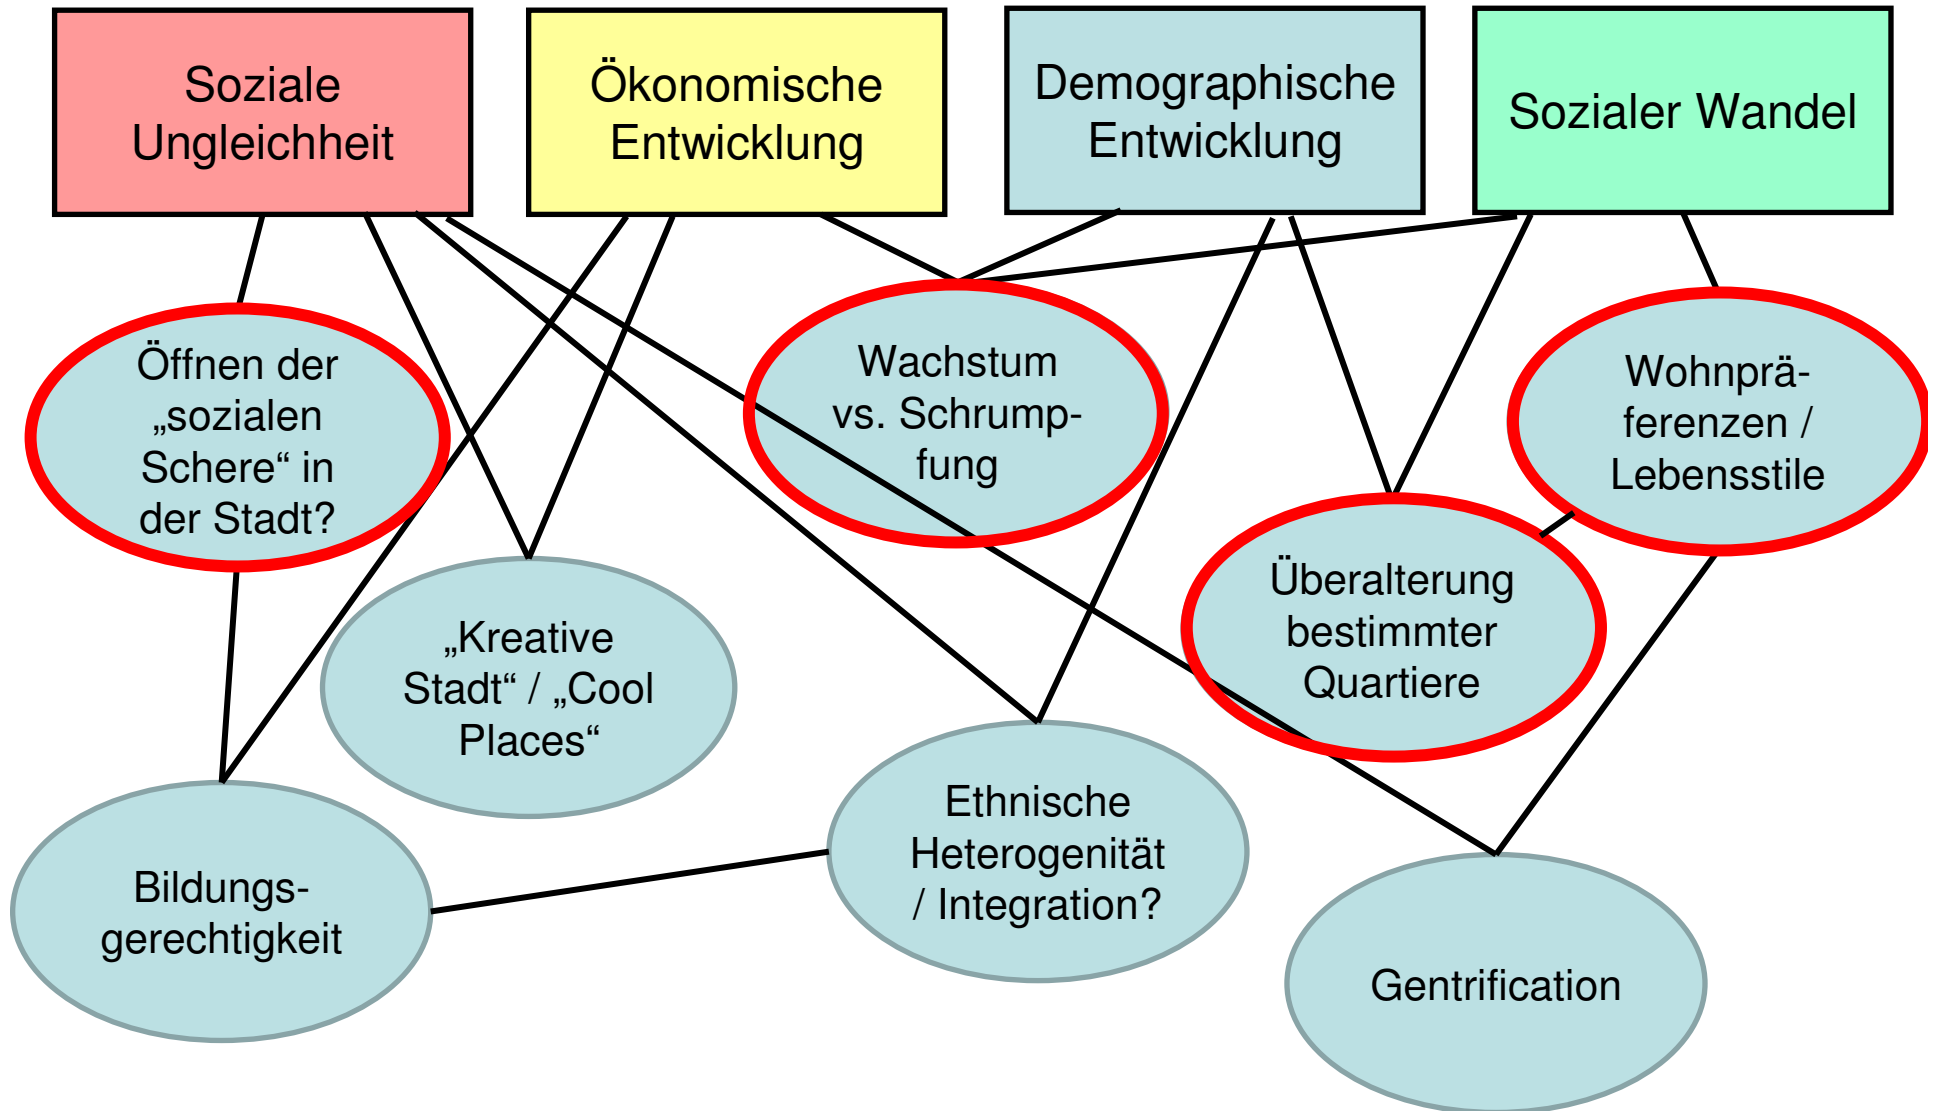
Soziale Ungleichheit

Ökonomische Entwicklung

Demographische Entwicklung

Sozialer Wandel

Öffnen der „sozialen Schere“ in der Stadt?

Wachstum vs. Schrumpfung

Wohnpräferenzen / Lebensstile

Überalterung bestimmter Quartiere

„Kreative Stadt“ / „Cool Places“

Bildungsgerechtigkeit

Ethnische Heterogenität / Integration?

Gentrification